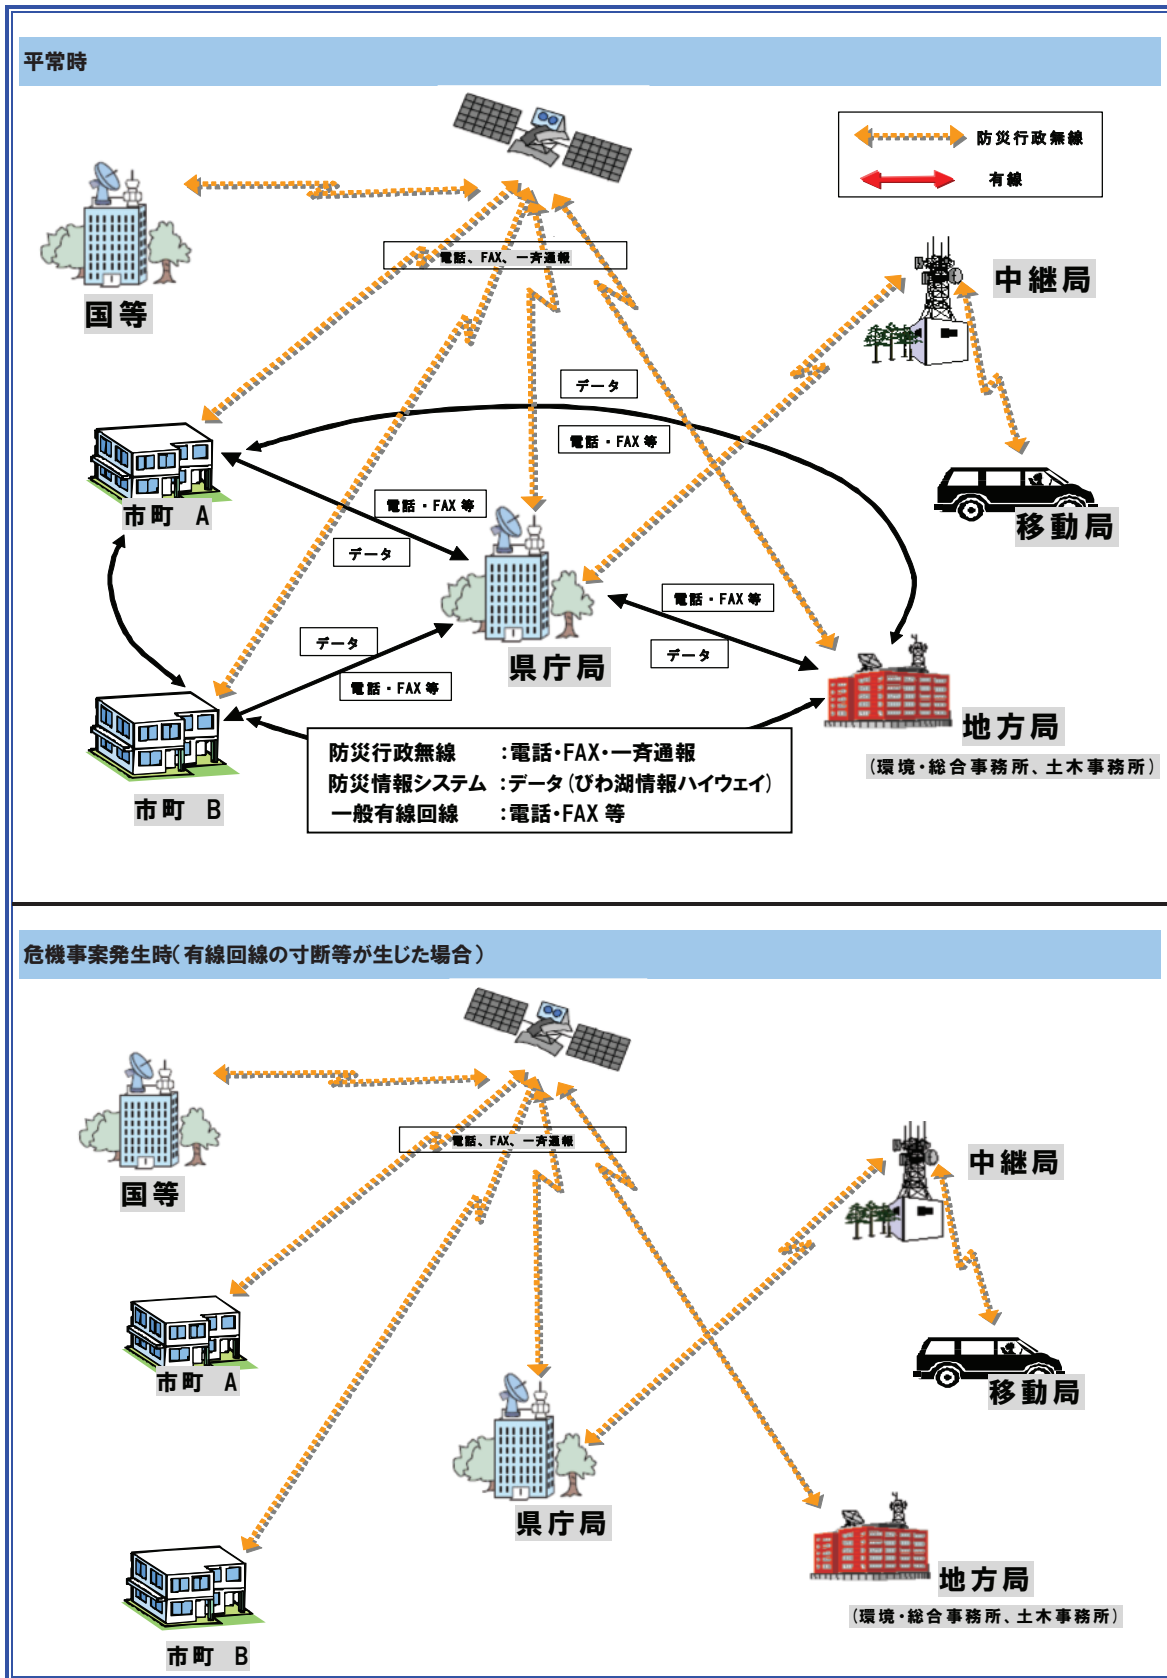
平常時

防災行政無線
有線

国等

電話、FAX、一斉通報

中継局

データ

電話・FAX 等

市町 A

移動局

電話・FAX 等

データ

電話・FAX 等

県庁局

データ

データ

電話・FAX 等

市町 B

地方局
(環境・総合事務所、土木事務所)

防災行政無線 :電話・FAX・一斉通報
防災情報システム :データ(びわ湖情報ハイウェイ)
一般有線回線 :電話・FAX 等

危機事案発生時(有線回線の寸断等が生じた場合)

国等

電話、FAX、一斉通報

中継局

市町 A

移動局

県庁局

地方局
(環境・総合事務所、土木事務所)

市町 B